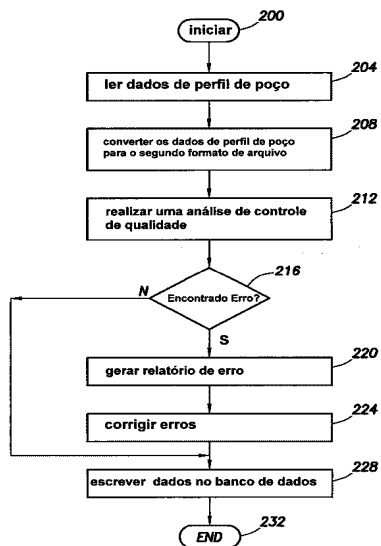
iniciar 200

ler dados de perfil de poço 204

converter os dados de perfil de poço para o segundo formato de arquivo 208

realizar uma análise de controle de qualidade 212

Encontrado Erro? 216

N

S

gerar relatório de erro 220

corrigir erros 224

escrever dados no banco de dados 228

END 232